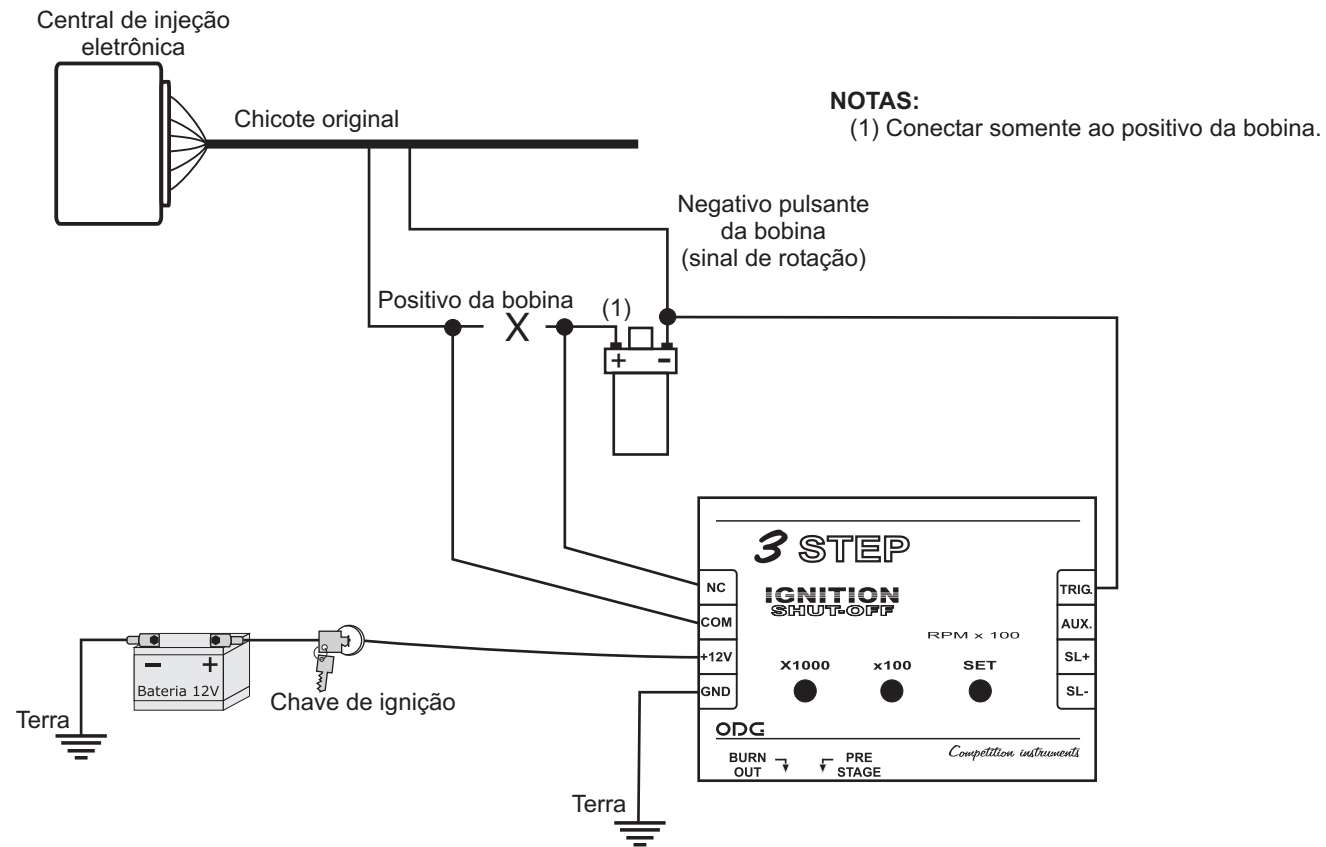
Central de injeção eletrônica

Chicote original

NOTAS:
(1) Conectar somente ao positivo da bobina.

Negativo pulsante da bobina (sinal de rotação)

Positivo da bobina

X

(1)

+ -

3 STEP

IGNITION
SHUT-OFF

NC
COM
+12V
GND

TRIG.
AUX.
SL+
SL-

RPM x 100

X1000 x100 SET

ODG

Competition instruments

BURN OUT

PRE STAGE

- +
Bateria 12V

Chave de ignição

Terra

Terra